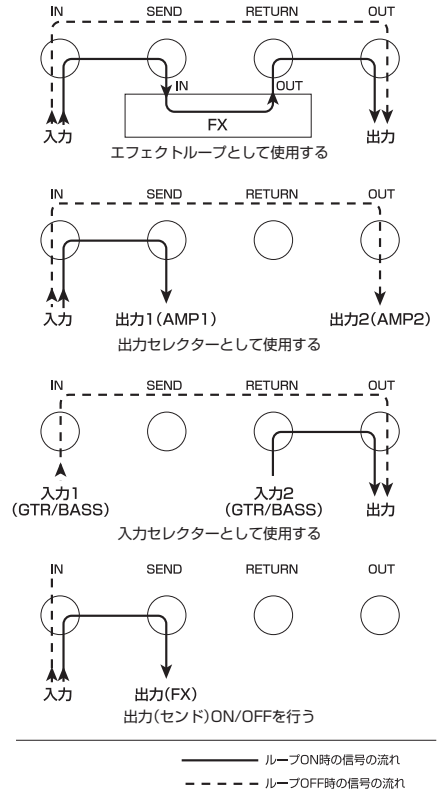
IN SEND RETURN OUT

IN OUT

FX

入力

出力

エフェクトループとして使用する

IN SEND RETURN OUT

入力

出力1(AMP1)

出力2(AMP2)

出力セレクターとして使用する

IN SEND RETURN OUT

入力1 (GTR/BASS)

入力2 (GTR/BASS)

出力

入力セレクターとして使用する

IN SEND RETURN OUT

入力

出力(FX)

出力(センド)ON/OFFを行う

ループON時の信号の流れ

ループOFF時の信号の流れ